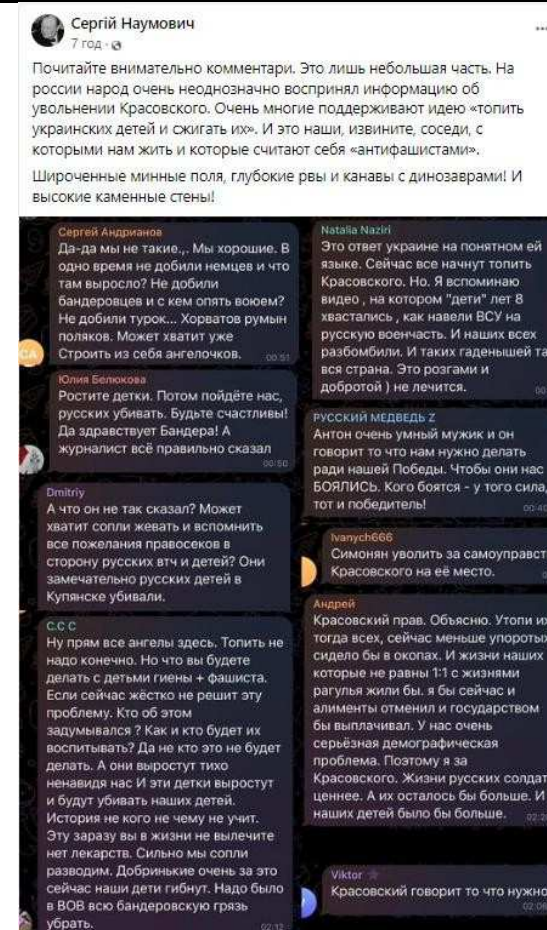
Сергій Наумович
7 год ·

Почитайте внимательно комментари. Это лишь небольшая часть. На россии народ очень неоднозначно воспринял информацию об увольнении Красовского. Очень многие поддерживают идею «топить украинских детей и сжигать их». И это наши, извините, соседи, с которыми нам жить и которые считают себя «антифашистами».

Широченные минные поля, глубокие рвы и канавы с динозаврами! И высокие каменные стены!

Сергей Андрианов
Да-да мы не такие.,. Мы хорошие. В одно время не добили немцев в что там выросло? Не добили бандеровцев и с кем опять воюем? Не добили турок... Хорватов румын поляков. Может хватит уже Строить из себя ангелочков. 00:51

Юлия Белюкова
Ростите детки. Потом пойдёте нас, русских убивать. Будьте счастливы! Да здравствует Бандера! А журналист всё правильно сказал 00:50

Dmitriy
А что он не так сказал? Может хватит сопли жевать и вспомнить все пожелания правосеков в сторону русских втч и детей? Они замечательно русских детей в Купянске убивали

C.C C
Ну прям все ангелы здесь. Топить не надо конечно. Но что вы будете делать с детьми гиены + фашиста. Если сейчас жёстко не решит эту проблему. Кто об этом задумывался ? Как и кто будет их воспитывать? Да не кто это не будет делать. А они выростут тихо ненавидя нас И эти детки выростут и будут убивать наших детей. История не кого не чему не учит. Эту заразу вы в жизни не вылечите нет лекарств. Сильно мы сопли разводим. Добринькие очень за это сейчас наши дети гибнут. Надо было в ВОВ всю бандеровскую грязь убрать. 02:12

Natalia Naziri
Это ответ украине на понятном ей языке. Сейчас все начнут топить Красовского. Но. Я вспоминаю видео , на котором "дети" лет 8 хвастались , как навели ВСУ на русскую военчасть. И наших всех разбомбили. И таких гаденышей та вся страна. Это розгами и добротой ) не лечится.

РУССКИЙ МЕДВЕДЬ Z
Антон очень умный мужик и он говорит то что нам нужно делать ради нашей Победы. Чтобы они нас БОЯЛИСЬ. Кого боятся - у того сила, тот и победитель! 00:40

Ivanych666
Симонян уволить за самоуправст Красовского на её место.

Андрей
Красовский прав. Объясню. Утопи их тогда всех, сейчас меньше упоротых сидело бы в окопах. И жизни наших которые не равны 1:1 с жизнями рагулья жили бы. я бы сейчас и алименты отменил и государством бы выплачивал. У нас очень серьёзная демографическая проблема. Поэтому я за Красовского. Жизни русских солдат ценнее. А их осталось бы больше. И наших детей было бы больше. 02:20

Viktor
Красовский говорит то что нужно 02:08